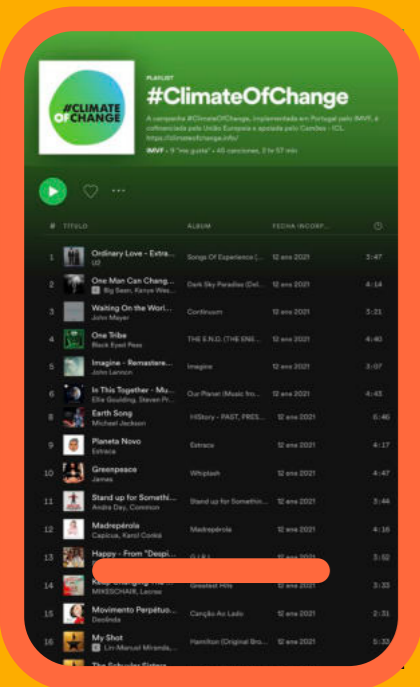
#CLIMATE OF CHANGE

PLAYLIST

#ClimateOfChange

A campanha #ClimateOfChange, implementada em Portugal pelo IMVF, é cofinanciada pela União Europeia e apoiada pelo Camões - ICL. https://climateofchange.info/

IMVF • 9 "me gusta" • 45 canciones, 2 h 57 min

| # | TÍTULO | ÁLBUM | FECHA INCORP. | |
|---|---|---|---|---|
| 1 | Ordinary Love - Extra... U2 | Songs Of Experience (... | 12 ene 2021 | 3:47 |
| 2 | One Man Can Chang... E Big Sean, Kanye Wes... | Dark Sky Paradise (Del... | 12 ene 2021 | 4:14 |
| 3 | Waiting On the Worl... John Mayer | Continuum | 12 ene 2021 | 3:21 |
| 4 | One Tribe Black Eyed Peas | THE E.N.D. (THE ENE... | 12 ene 2021 | 4:40 |
| 5 | Imagine - Remastere... John Lennon | Imagine | 12 ene 2021 | 3:07 |
| 6 | In This Together - Mu... Ellie Goulding, Steven P... | Our Planet (Music fro... | 12 ene 2021 | 4:45 |
| 8 | Earth Song Michael Jackson | HIStory - PAST, PRES... | 12 ene 2021 | 6:46 |
| 9 | Planeta Novo Estraca | Estraca | 12 ene 2021 | 4:17 |
| 10 | Greenpeace James | Whiplash | 12 ene 2021 | 4:47 |
| 11 | Stand up for Somethi... Andra Day, Common | Stand up for Somethin... | 12 ene 2021 | 3:44 |
| 12 | Madrepérola Capicua, Karol Conká | Madrepérola | 12 ene 2021 | 4:16 |
| 13 | Happy - From "Despi... | G I R L | 12 ene 2021 | 3:52 |
| 14 | Keep Changing The... MIKESCHAIR, Lecrae | Greatest Hits | 12 ene 2021 | 3:33 |
| 15 | Movimento Perpétuo... Deolinda | Canção Ao Lado | 12 ene 2021 | 2:31 |
| 16 | My Shot E Lin-Manuel Miranda,... | Hamilton (Original Bro... | 12 ene 2021 | 5:33 |
| | The Schuyler Sisters | | | |